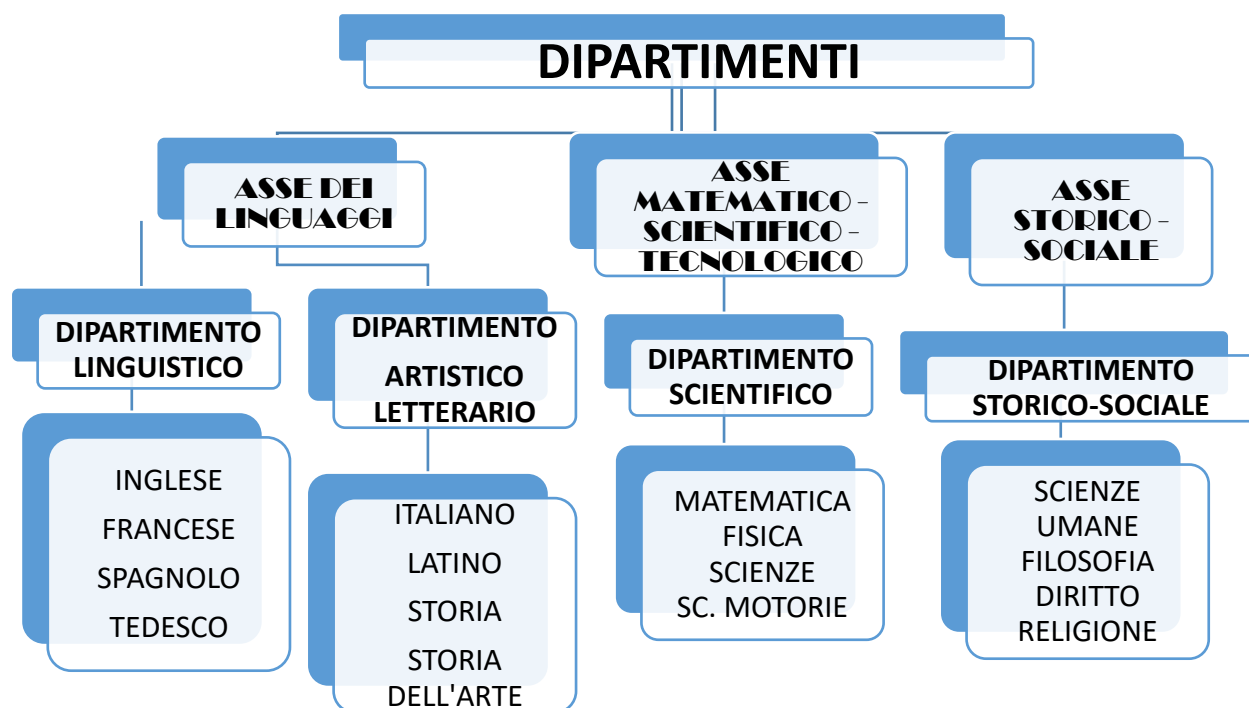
DIPARTIMENTI

ASSE DEI LINGUAGGI

ASSE MATEMATICO - SCIENTIFICO - TECNOLOGICO

ASSE STORICO - SOCIALE

DIPARTIMENTO LINGUISTICO

INGLESE
FRANCESE
SPAGNOLO
TEDESCO

DIPARTIMENTO ARTISTICO LETTERARIO

ITALIANO
LATINO
STORIA
STORIA DELL'ARTE

DIPARTIMENTO SCIENTIFICO

MATEMATICA
FISICA
SCIENZE
SC. MOTORIE

DIPARTIMENTO STORICO-SOCIALE

SCIENZE UMANE
FILOSOFIA
DIRITTO
RELIGIONE